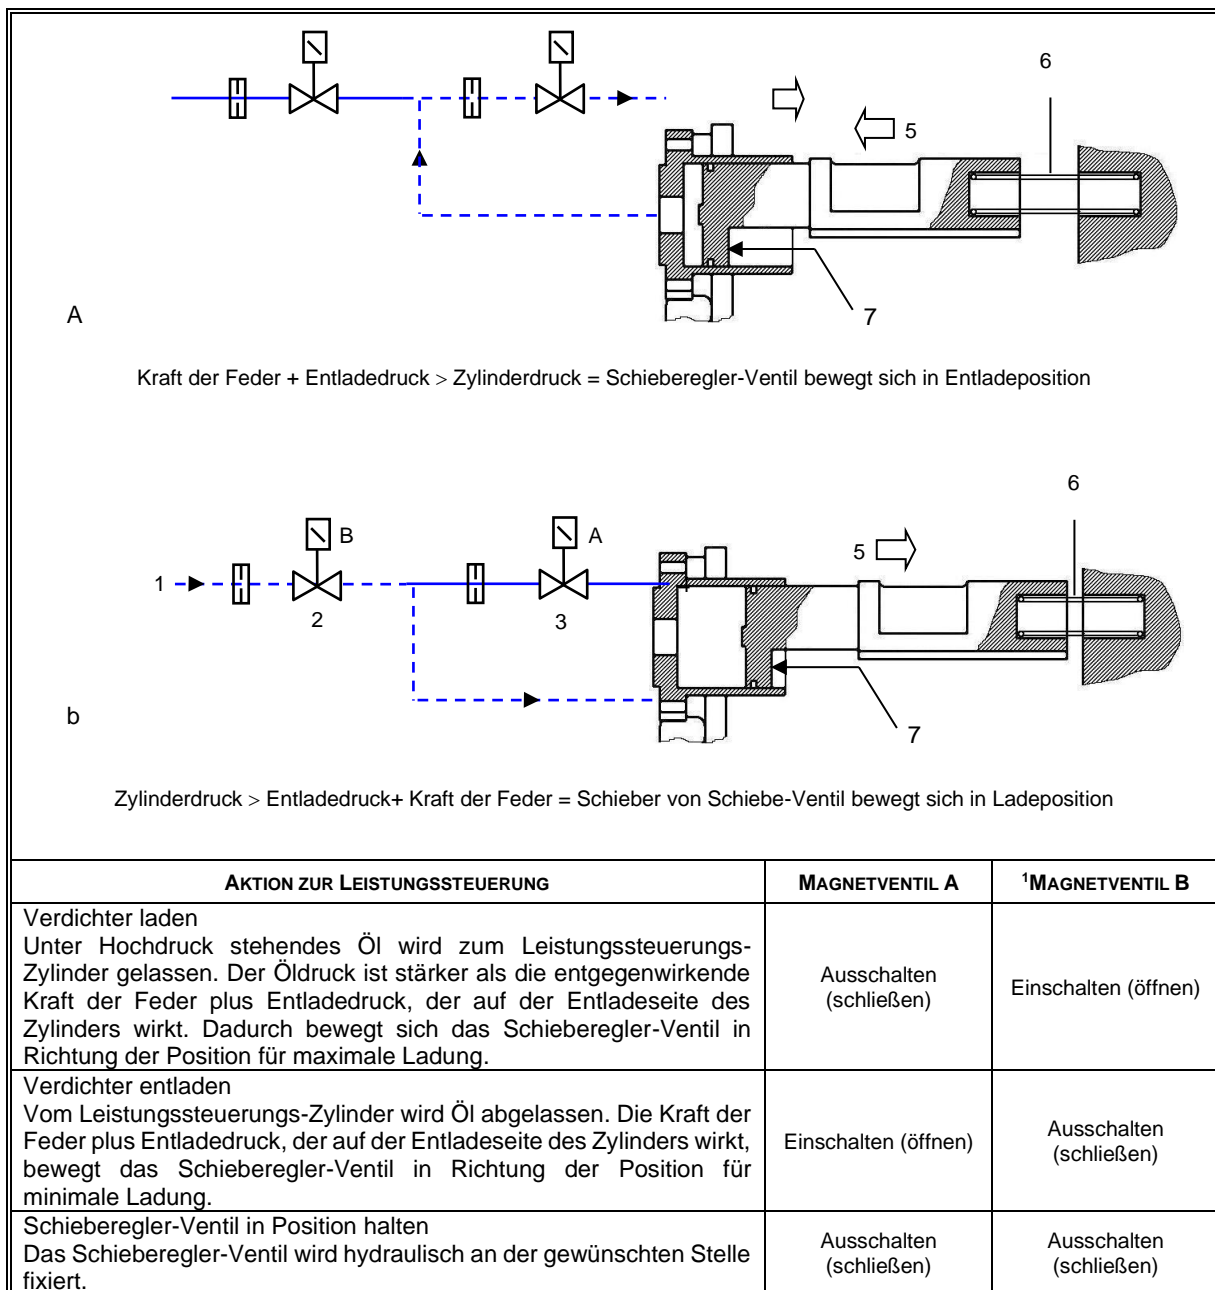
6

5

A

7

Kraft der Feder + Entladedruck > Zylinderdruck = Schieberegler-Ventil bewegt sich in Entladeposition

6

B

A

5

1

2

3

b

7

Zylinderdruck > Entladedruck+ Kraft der Feder = Schieber von Schiebe-Ventil bewegt sich in Ladeposition

| AKTION ZUR LEISTUNGSSTEUERUNG | MAGNETVENTIL A | $^1$MAGNETVENTIL B |
|---|---|---|
| Verdichter laden<br>Unter Hochdruck stehendes Öl wird zum Leistungssteuerungs-Zylinder gelassen. Der Öldruck ist stärker als die entgegenwirkende Kraft der Feder plus Entladedruck, der auf der Entladeseite des Zylinders wirkt. Dadurch bewegt sich das Schieberegler-Ventil in Richtung der Position für maximale Ladung. | Ausschalten (schließen) | Einschalten (öffnen) |
| Verdichter entladen<br>Vom Leistungssteuerungs-Zylinder wird Öl abgelassen. Die Kraft der Feder plus Entladedruck, der auf der Entladeseite des Zylinders wirkt, bewegt das Schieberegler-Ventil in Richtung der Position für minimale Ladung. | Einschalten (öffnen) | Ausschalten (schließen) |
| Schieberegler-Ventil in Position halten<br>Das Schieberegler-Ventil wird hydraulisch an der gewünschten Stelle fixiert. | Ausschalten (schließen) | Ausschalten (schließen) |